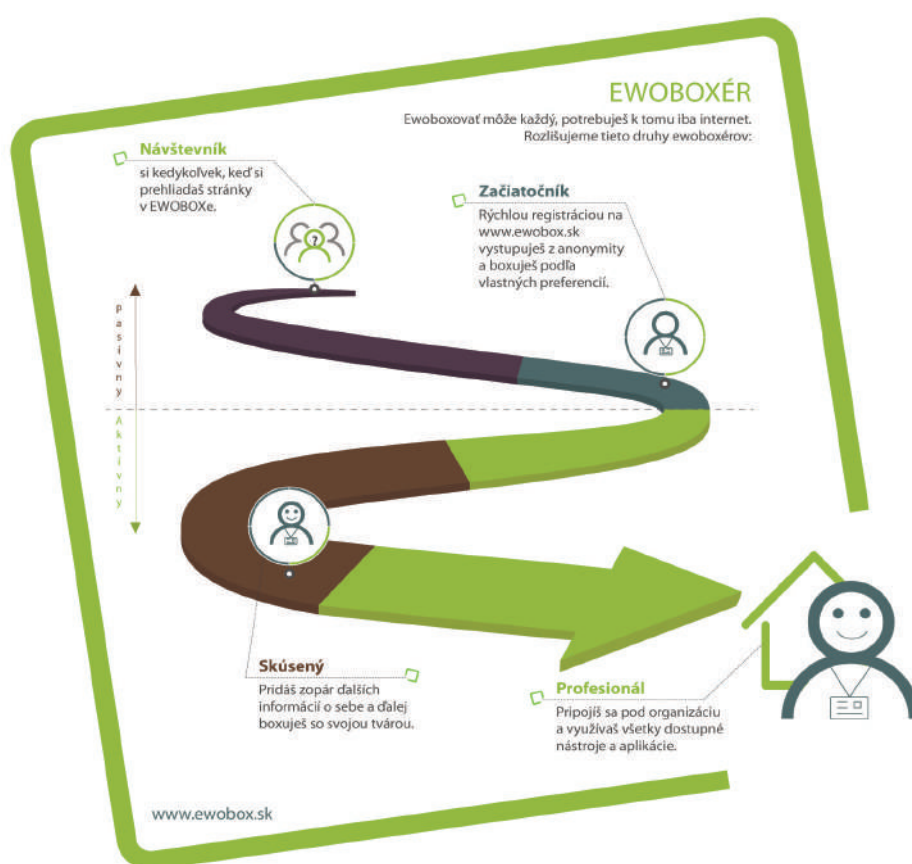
EWOBOXÉR

Ewoboxovať môže každý, potrebuješ k tomu iba internet. Rozlišujeme tieto druhy ewoboxérov:

Návštevník
si kedykoľvek, keď si prehliadaš stránky v EWOBOXe.

Začiatočník
Rýchlou registráciou na www.ewobox.sk vystupuješ z anonymity a boxuješ podľa vlastných preferencií.

pasívny

Aktívny

Skúsený
Pridáš zopár ďalších informácií o sebe a ďalej boxuješ so svojou tvárou.

Profesionál
Pripojíš sa pod organizáciu a využívaš všetky dostupné nástroje a aplikácie.

www.ewobox.sk